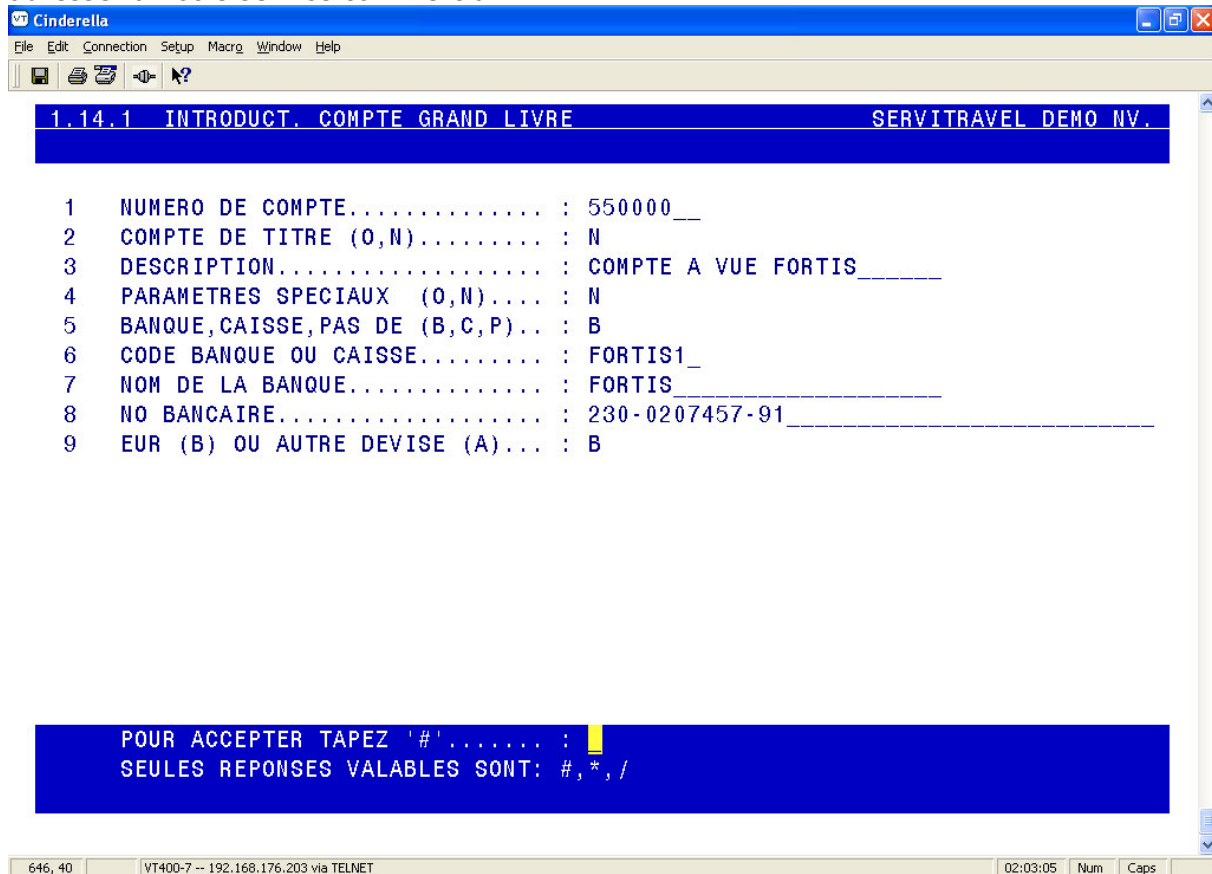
Cinderella

File Edit Connection Setup Macro Window Help

1.14.1 INTRODUCT. COMPTE GRAND LIVRE SERVITRAVEL DEMO NV.

1 NUMERO DE COMPTE.............. : 550000__
2 COMPTE DE TITRE (O,N).......... : N
3 DESCRIPTION.................... : COMPTE A VUE FORTIS______
4 PARAMETRES SPECIAUX (O,N)..... : N
5 BANQUE,CAISSE,PAS DE (B,C,P).. : B
6 CODE BANQUE OU CAISSE......... : FORTIS1_
7 NOM DE LA BANQUE.............. : FORTIS__________________
8 NO BANCAIRE................... : 230-0207457-91________________________
9 EUR (B) OU AUTRE DEVISE (A)... : B

POUR ACCEPTER TAPEZ '#'....... : _
SEULES REPONSES VALABLES SONT: #,*,/

646, 40 VT400-7 -- 192.168.176.203 via TELNET 02:03:05 Num Caps